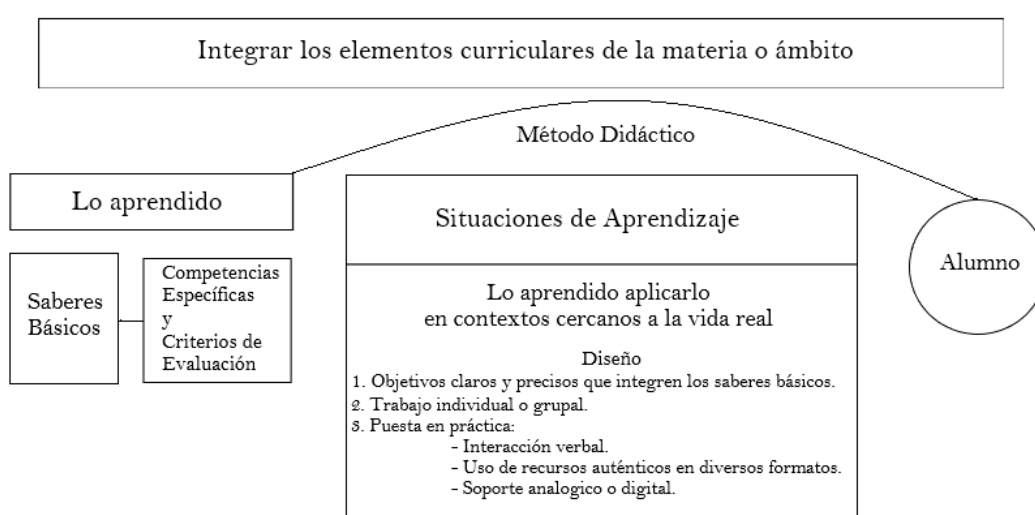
Integrar los elementos curriculares de la materia o ámbito

Método Didáctico

Lo aprendido

Saberes Básicos

Competencias Específicas y Criterios de Evaluación

Situaciones de Aprendizaje

Lo aprendido aplicarlo en contextos cercanos a la vida real

Diseño
1. Objetivos claros y precisos que integren los saberes básicos.
2. Trabajo individual o grupal.
3. Puesta en práctica:
- Interacción verbal.
- Uso de recursos auténticos en diversos formatos.
- Soporte analogico o digital.

Alumno